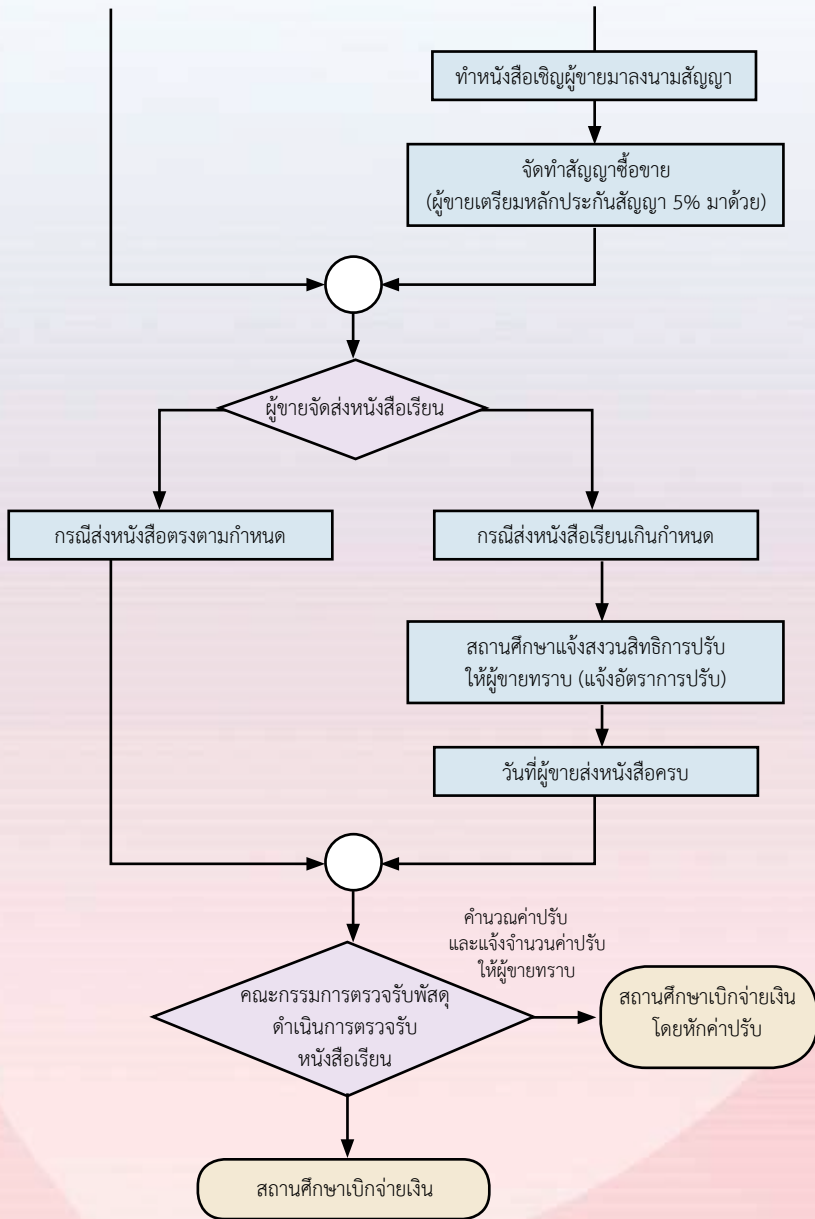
ทำหนังสือเชิญผู้ขายมาลงนามสัญญา

จัดทำสัญญาซื้อขาย
(ผู้ขายเตรียมหลักประกันสัญญา 5% มาด้วย)

ผู้ขายจัดส่งหนังสือเรียน

กรณีส่งหนังสือตรงตามกำหนด

กรณีส่งหนังสือเรียนเกินกำหนด

สถานศึกษาแจ้งสงวนสิทธิการปรับ
ให้ผู้ขายทราบ (แจ้งอัตราการปรับ)

วันที่ผู้ขายส่งหนังสือครบ

คำนวณค่าปรับ
และแจ้งจำนวนค่าปรับ
ให้ผู้ขายทราบ

คณะกรรมการตรวจรับพัสดุ
ดำเนินการตรวจรับ
หนังสือเรียน

สถานศึกษาเบิกจ่ายเงิน
โดยหักค่าปรับ

สถานศึกษาเบิกจ่ายเงิน